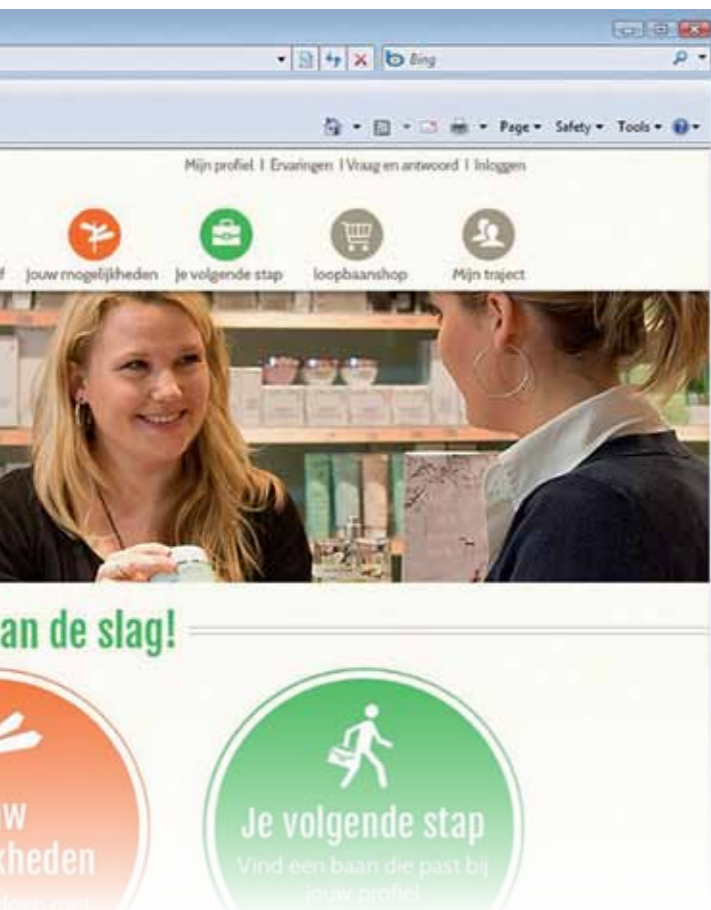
Bing

Page ▾ Safety ▾ Tools ▾

Mijn profiel | Ervaringen | Vraag en antwoord | Inloggen

f jouw mogelijkheden Je volgende stap loopbaanshop Mijn traject

an de slag!

uw
kheden
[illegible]

Je volgende stap
Vind een baan die past bij jouw profiel